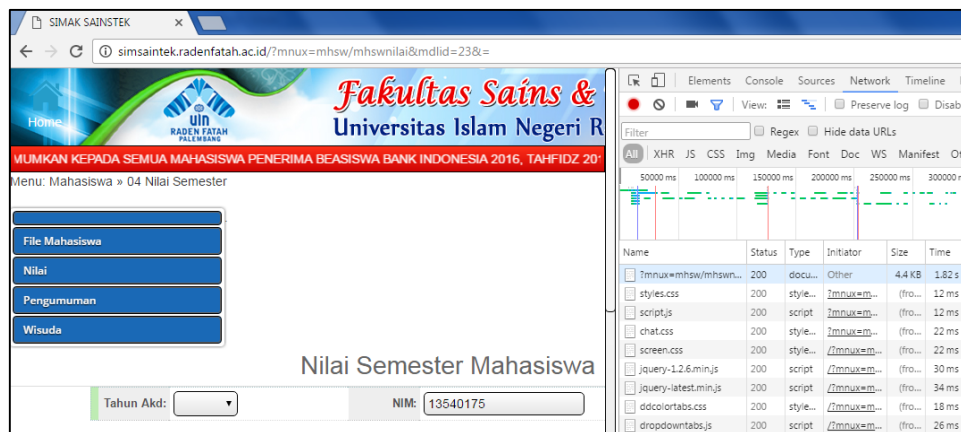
SIMAK SAINSTEK ×

simsaintek.radenfatah.ac.id/?mnux=mhsw/mhswnilai&mdlid=23&=

Home

UIN RADEN FATAH PALEMBANG

Fakultas Sains &

Universitas Islam Negeri R

MUMKAN KEPADA SEMUA MAHASISWA PENERIMA BEASISWA BANK INDONESIA 2016, TAHFIDZ 20

Menu: Mahasiswa » 04 Nilai Semester

File Mahasiswa

Nilai

Pengumuman

Wisuda

Nilai Semester Mahasiswa

Tahun Akd:

NIM: 13540175

Elements Console Sources Network Timeline

View: Preserve log Disab

Filter Regex Hide data URLs

All XHR JS CSS Img Media Font Doc WS Manifest Ot

50000 ms 100000 ms 150000 ms 200000 ms 250000 ms 300000 r

| Name | Status | Type | Initiator | Size | Time |
|---|---|---|---|---|---|
| ?mnux=mhsw/mhswn... | 200 | docu... | Other | 4.4 KB | 1.82 s |
| styles.css | 200 | style... | ?mnux=m... | (fro... | 12 ms |
| script.js | 200 | script | ?mnux=m... | (fro... | 12 ms |
| chat.css | 200 | style... | ?mnux=m... | (fro... | 22 ms |
| screen.css | 200 | style... | /?mnux=m... | (fro... | 22 ms |
| jquery-1.2.6.min.js | 200 | script | /?mnux=m... | (fro... | 12 ms |
| jquery-latest.min.js | 200 | script | /?mnux=m... | (fro... | 34 ms |
| ddcolortabs.css | 200 | style... | /?mnux=m... | (fro... | 18 ms |
| dropdowntabs.js | 200 | script | /?mnux=m... | (fro... | 26 ms |